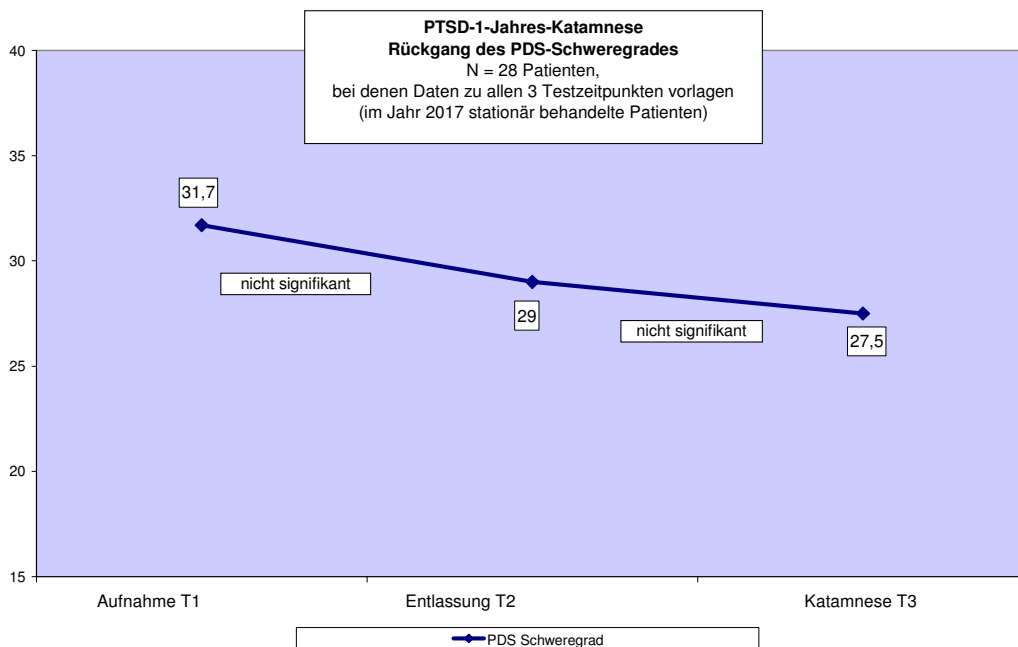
PTSD-1-Jahres-Katamnese
Rückgang des PDS-Schweregrades
N = 28 Patienten,
bei denen Daten zu allen 3 Testzeitpunkten vorlagen
(im Jahr 2017 stationär behandelte Patienten)

40
35
30
25
20
15

31,7
nicht signifikant
29
nicht signifikant
27,5

Aufnahme T1
Entlassung T2
Katamnese T3

PDS Schweregrad